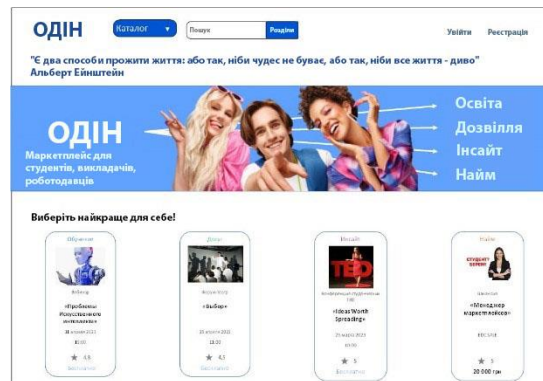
ОДІН

Каталог

Пошук

Пошук

Увійти

Реєстрація

"Є два способи прожити життя: або так, ніби чудес не буває, або так, ніби все життя - диво"
Альберт Ейнштейн

ОДІН

Маркетплейс для студентів, викладачів, роботодавців

Освіта

Дозвілля

Інсайт

Найм

Виберіть найкраще для себе!

Освіта
Вебінар
«Проблеми Искусственного интеллекта»
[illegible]
★ 4,8
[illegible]

Дозвілля
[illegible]
«Вибір»
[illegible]
★ 4,1
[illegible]

Інсайт
TED
Конференція Ideas Worth Spreading
«Ideas Worth Spreading»
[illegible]
★ 5
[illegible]

Найм
Вакансія
«Менеджер маркетплейса»
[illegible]
★ 5
20 000 грн